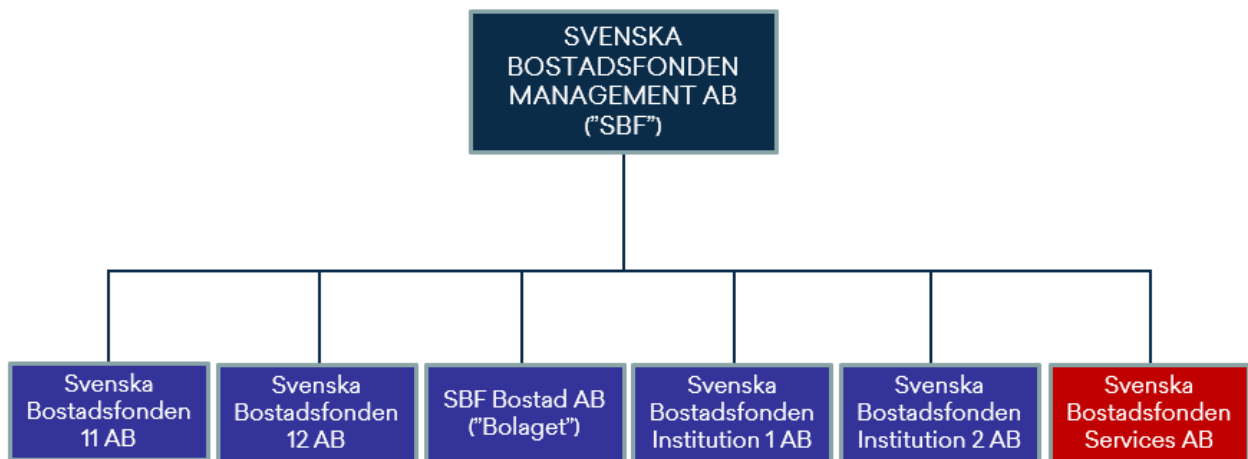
SVENSKA BOSTADSFONDEN MANAGEMENT AB ("SBF")

Svenska Bostadsfonden 11 AB

Svenska Bostadsfonden 12 AB

SBF Bostad AB ("Bolaget")

Svenska Bostadsfonden Institution 1 AB

Svenska Bostadsfonden Institution 2 AB

Svenska Bostadsfonden Services AB